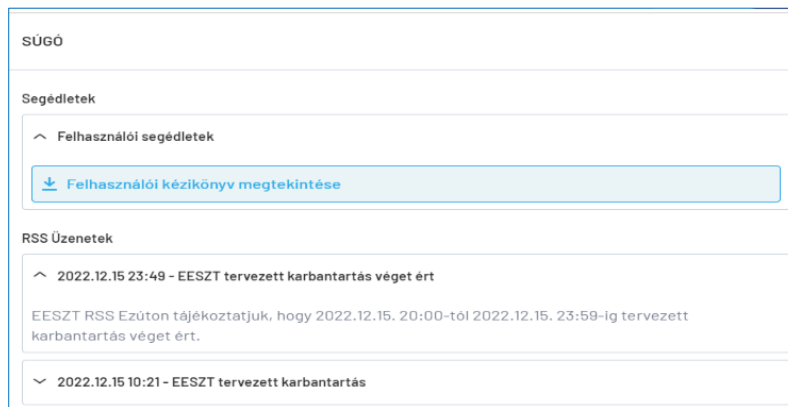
SÚGÓ

Segédletek

Felhasználói segédletek

Felhasználói kézikönyv megtekintése

RSS Üzenetek

2022.12.15 23:49 - EESZT tervezett karbantartás véget ért

EESZT RSS Ezúton tájékoztatjuk, hogy 2022.12.15. 20:00-tól 2022.12.15. 23:59-ig tervezett karbantartás véget ért.

2022.12.15 10:21 - EESZT tervezett karbantartás